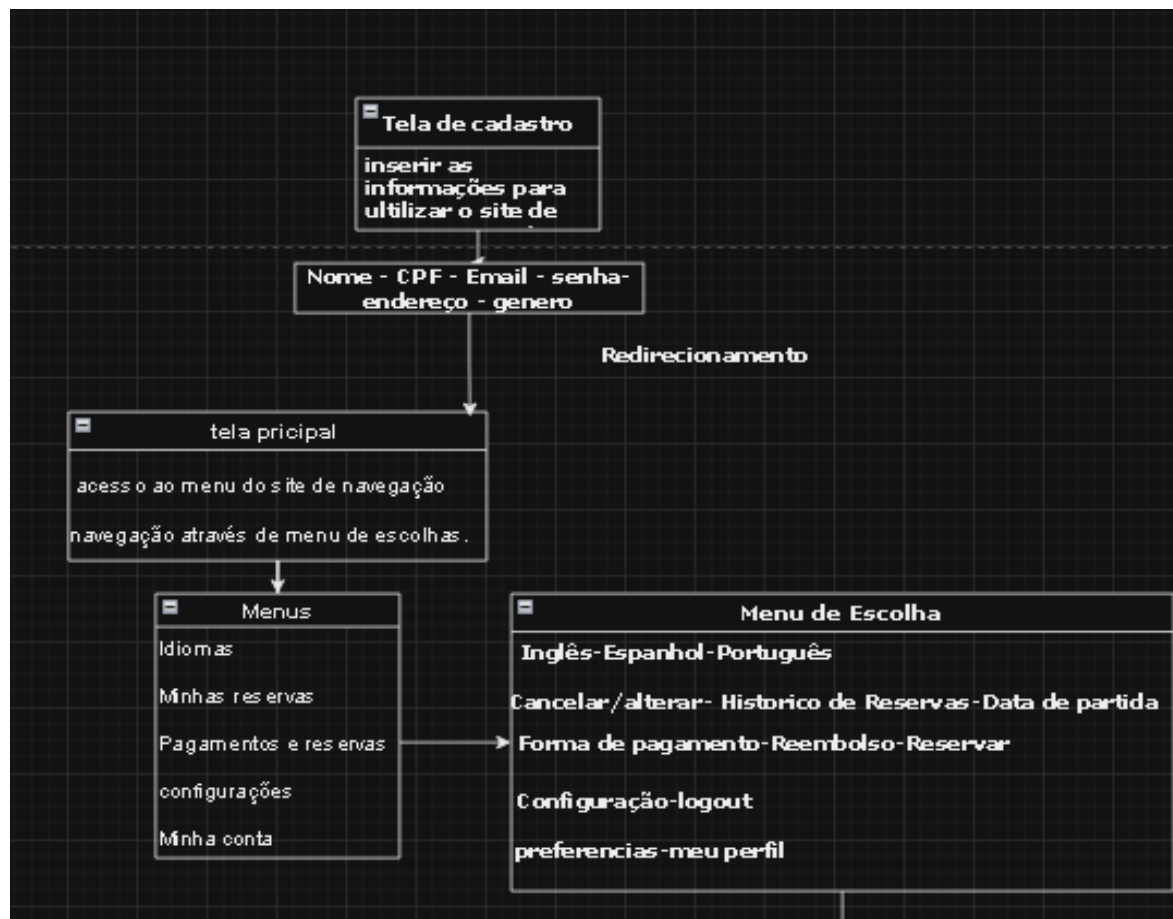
Tela de cadastro

inserir as informações para ultilizar o site de

Nome - CPF - Email - senha-endereço - genero

Redirecionamento

tela pricipal

acesso ao menu do site de navegação

navegação através de menu de escolhas.

Menus

Idiomas

Minhas reservas

Pagamentos e reservas

configurações

Minha conta

Menu de Escolha

Inglês-Espanhol-Português

Cancelar/alterar- Historico de Reservas-Data de partida

Forma de pagamento-Reembolso-Reservar

Configuração-logout

preferencias-meu perfil